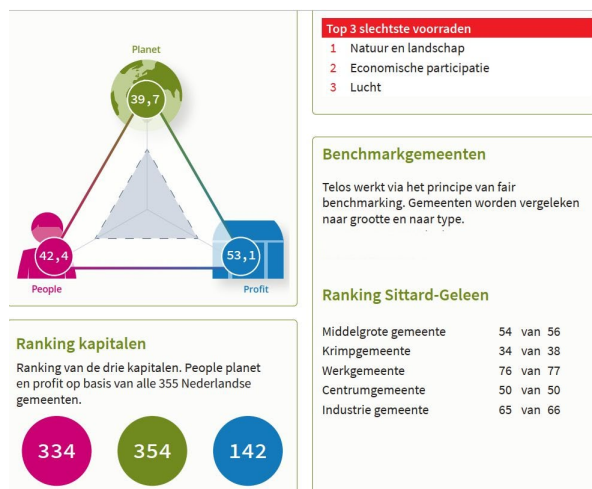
Planet

39,7

42,4

53,1

People

Profit

Ranking kapitalen

Ranking van de drie kapitalen. People planet en profit op basis van alle 355 Nederlandse gemeenten.

334

354

142

Top 3 slechtste voorraden

1 Natuur en landschap
2 Economische participatie
3 Lucht

Benchmarkgemeenten

Telos werkt via het principe van fair benchmarking. Gemeenten worden vergeleken naar grootte en naar type.

Ranking Sittard-Geleen

| | | | |
|---|---|---|---|
| Middelgrote gemeente | 54 | van | 56 |
| Krimpgemeente | 34 | van | 38 |
| Werkgemeente | 76 | van | 77 |
| Centrumgemeente | 50 | van | 50 |
| Industrie gemeente | 65 | van | 66 |